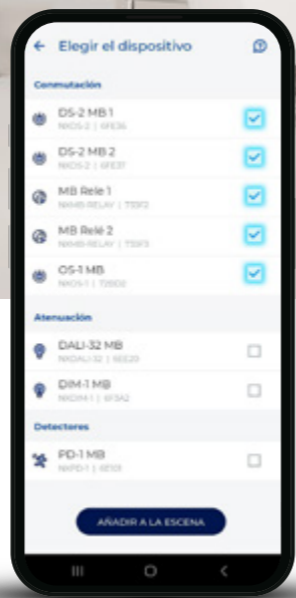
Elegir el dispositivo

Conmutación

DS-2 MB 1
NXDS-2 | 6FE36

DS-2 MB 2
NXDS-2 | 6FE37

MB Rele 1
NXMB-RELAY | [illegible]

MB Relé 2
NXMB-RELAY | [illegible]

OS-1 MB
NXOS-1 | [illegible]

Atenuación

DALI-32 MB
NXDALI-32 | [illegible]

DIM-1 MB
NXDIM-1 | 6F3A2

Detectores

PD-1 MB
NXPD-1 | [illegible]

AÑADIR A LA ESCENA